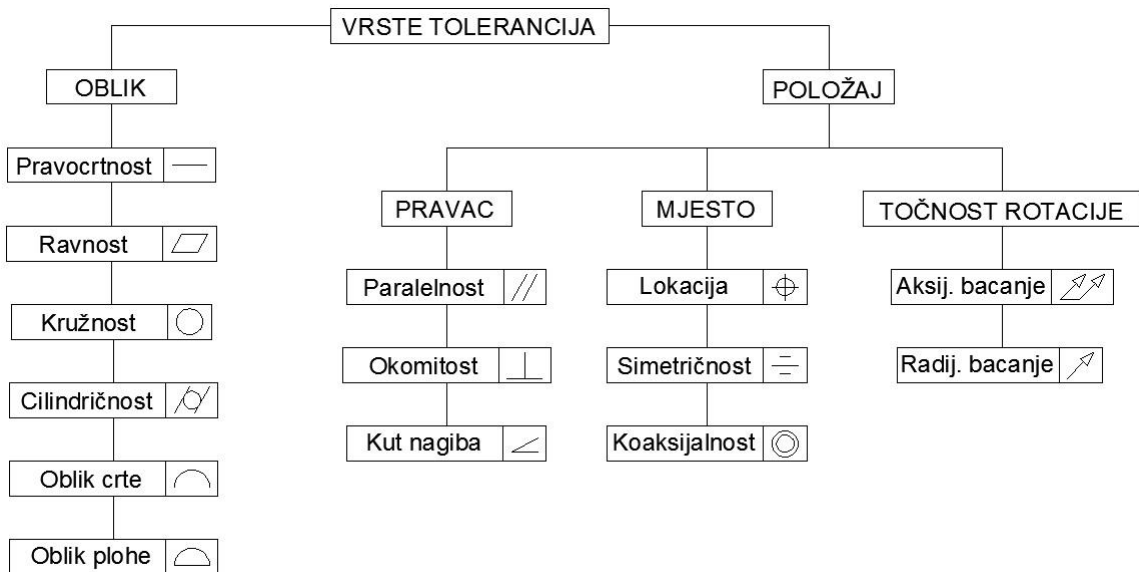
VRSTE TOLERANCIJA

OBLIK

Pravocrtnost

Ravnost

Kružnost

Cilindričnost

Oblik crte

Oblik plohe

POLOŽAJ

PRAVAC

Paralelnost

Okomitost

Kut nagiba

MJESTO

Lokacija

Simetričnost

Koaksijalnost

TOČNOST ROTACIJE

Aksij. bacanje

Radij. bacanje